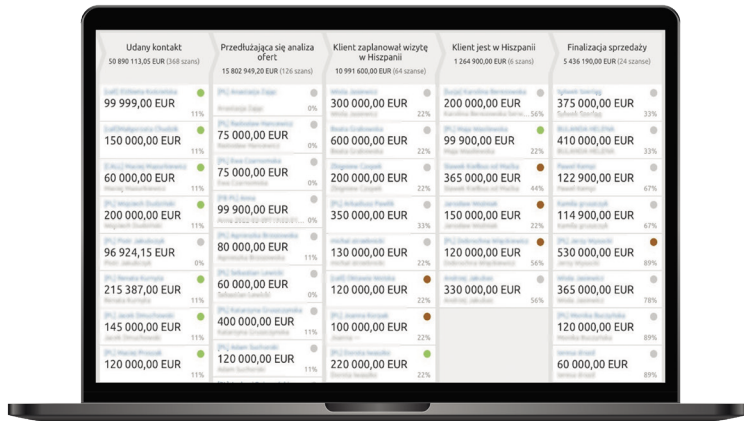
Udany kontakt
50 890 113,05 EUR (368 szans)

Przedłużająca się analiza ofert
15 802 949,20 EUR (126 szans)

Klient zaplanował wizytę w Hiszpanii
10 991 600,00 EUR (64 szanse)

Klient jest w Hiszpanii
1 264 900,00 EUR (6 szans)

Finalizacja sprzedaży
5 436 190,00 EUR (24 szanse)

99 999,00 EUR
11%
150 000,00 EUR
11%
60 000,00 EUR
11%
200 000,00 EUR
11%
96 924,15 EUR
0%
215 387,00 EUR
11%
145 000,00 EUR
11%
120 000,00 EUR
11%

75 000,00 EUR
0%
75 000,00 EUR
0%
75 000,00 EUR
99 900,00 EUR
80 000,00 EUR
11%
60 000,00 EUR
0%
400 000,00 EUR
11%
120 000,00 EUR
11%

300 000,00 EUR
22%
600 000,00 EUR
22%
200 000,00 EUR
22%
350 000,00 EUR
33%
130 000,00 EUR
22%
120 000,00 EUR
22%
100 000,00 EUR
22%
220 000,00 EUR
22%

200 000,00 EUR
56%
99 900,00 EUR
22%
365 000,00 EUR
44%
150 000,00 EUR
22%
120 000,00 EUR
56%
330 000,00 EUR
56%

375 000,00 EUR
33%
410 000,00 EUR
33%
122 900,00 EUR
67%
114 900,00 EUR
67%
530 000,00 EUR
89%
365 000,00 EUR
78%
120 000,00 EUR
89%
60 000,00 EUR
89%